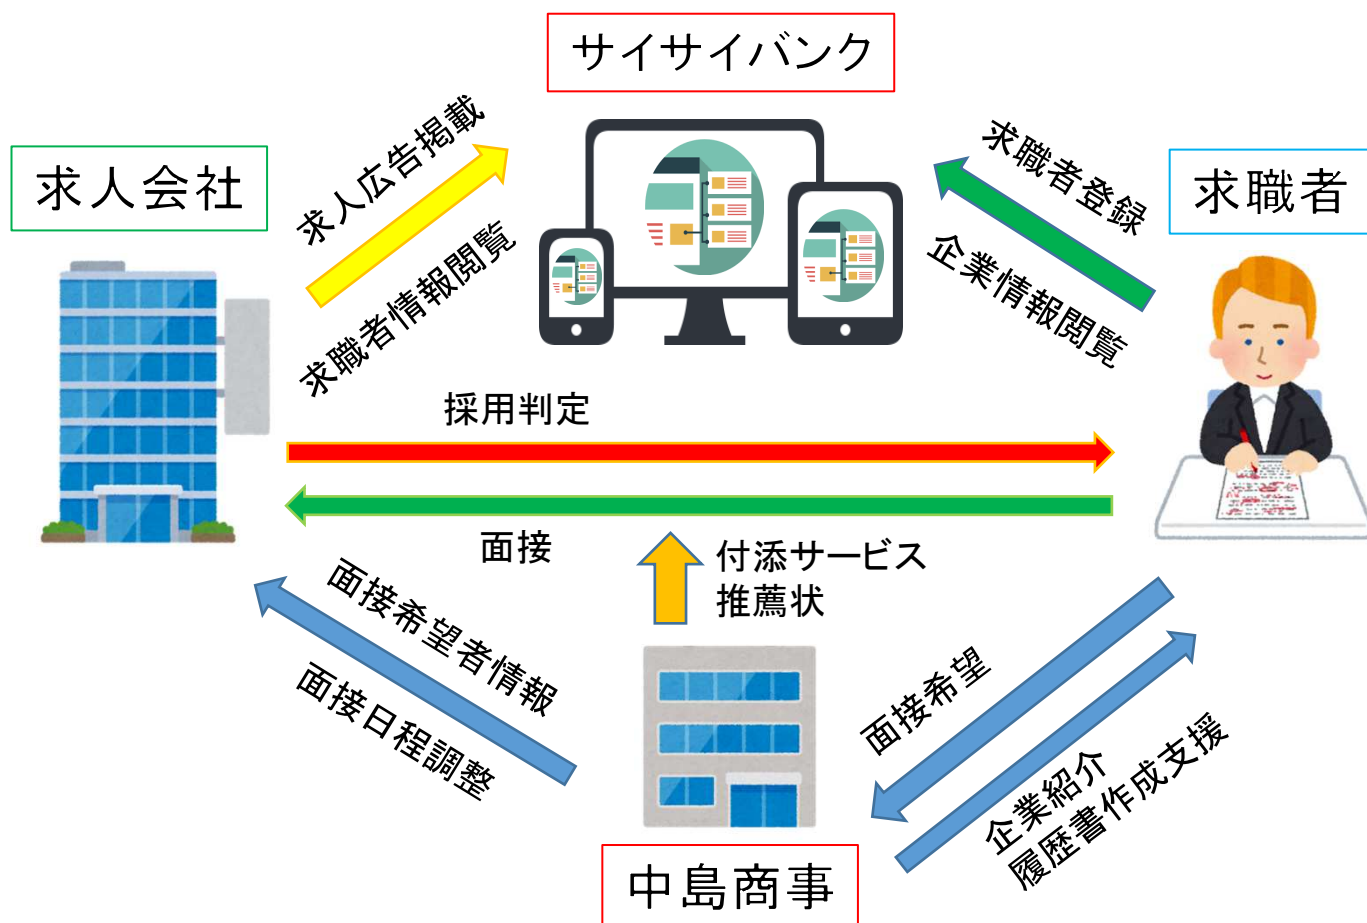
サイサイバンク

求人会社

求職者

求人広告掲載

求職者情報閲覧

求職者登録

企業情報閲覧

採用判定

面接

付添サービス
推薦状

面接希望者情報

面接日程調整

面接希望

企業紹介
履歴書作成支援

中島商事